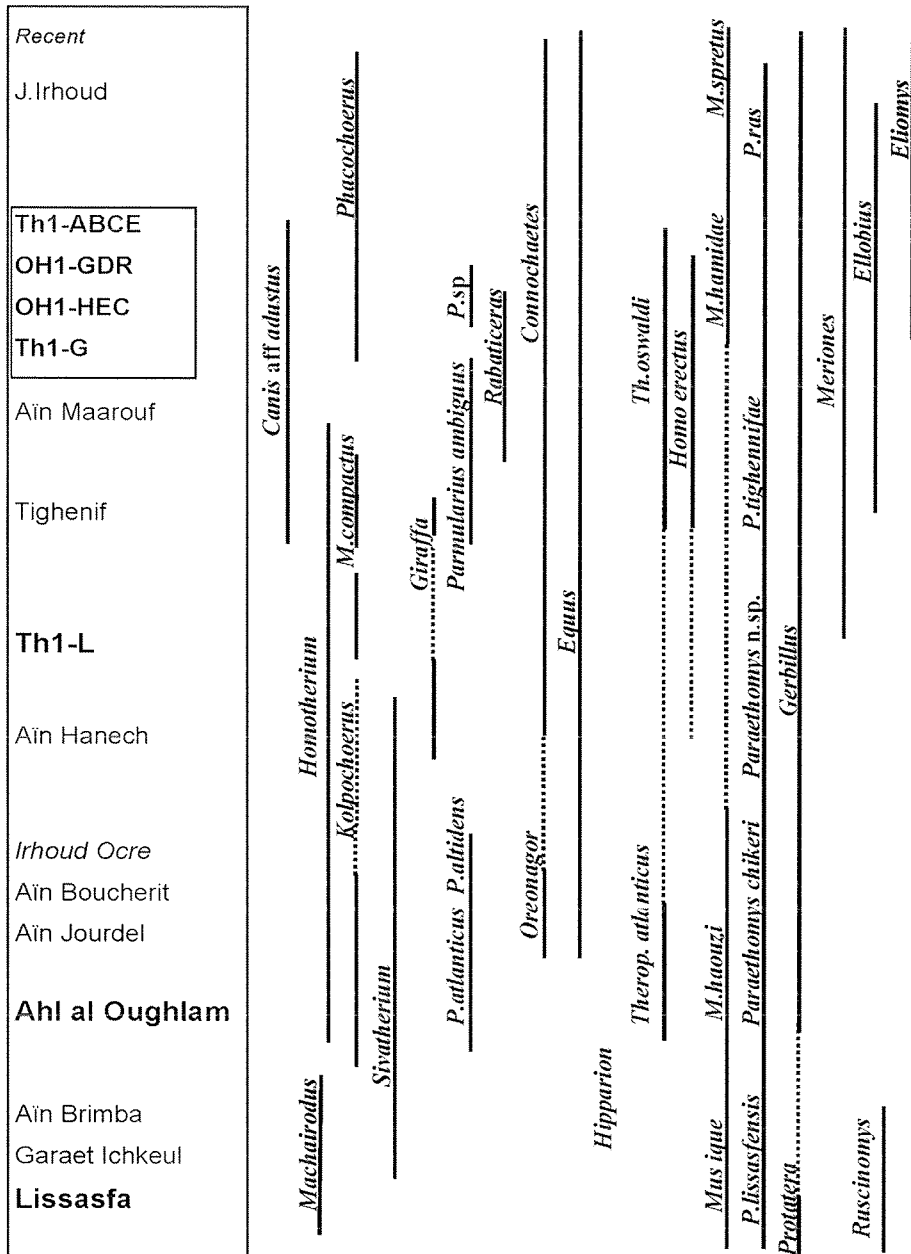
Recent
J.Irhoud
Th1-ABCE
OH1-GDR
OH1-HEC
Th1-G
Aïn Maarouf
Tighenif
Th1-L
Aïn Hanech
Irhoud Ocre
Aïn Boucherit
Aïn Jourdel
Ahl al Oughlam
Aïn Brimba
Garaet Ichkeul
Lissasfa

Machairodus
Canis aff adustus
Homotherium
Kolpochoerus
M.compactus
Phacochoerus
Sivatherium
Giraffa
P.atlanticus P.altidens
Parmularius ambiguus
P.sp
Rabaticeras
Oreonagor
Connochaetes
Equus
Hipparion
Therop. atlanticus
Th.oswaldi
Homo erectus
Mus ique
M.haouzi
M.hamidae
M.spretus
P.lissasfensis
Paraethomys chikeri
Paraethomys n.sp.
P.tighennifae
P.ras
Protatera
Gerbillus
Meriones
Ruscinomys
Ellobius
Eliomys